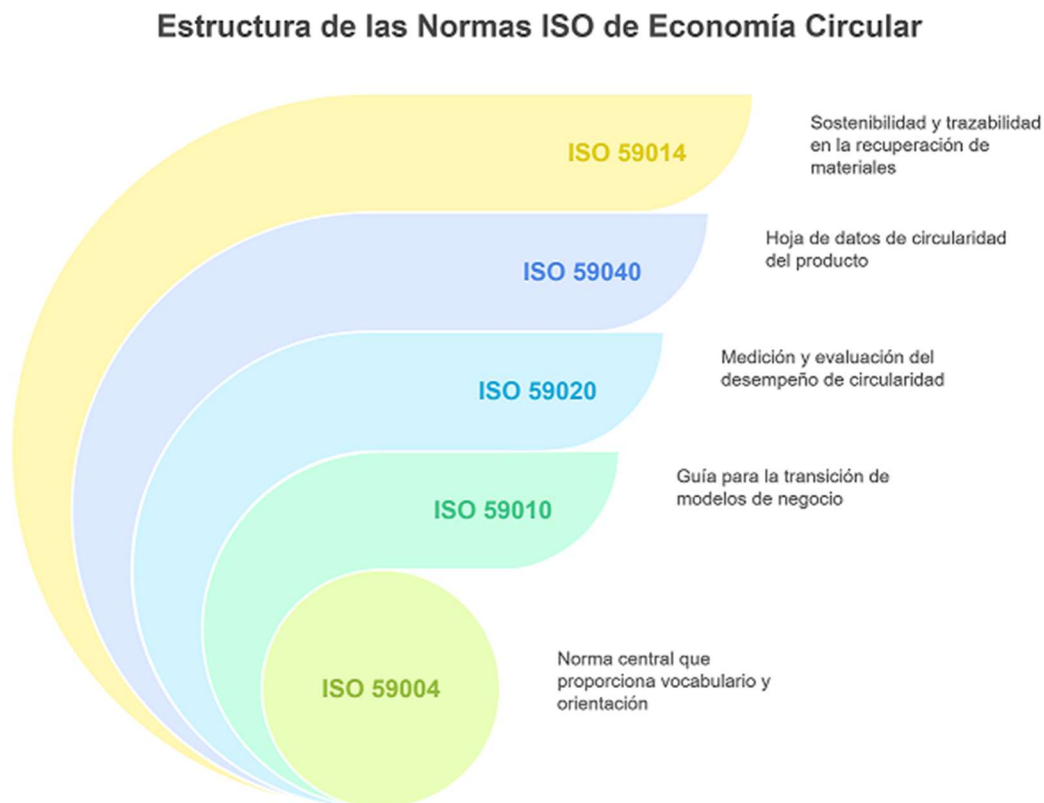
Estructura de las Normas ISO de Economía Circular

ISO 59014

Sostenibilidad y trazabilidad en la recuperación de materiales

ISO 59040

Hoja de datos de circularidad del producto

ISO 59020

Medición y evaluación del desempeño de circularidad

ISO 59010

Guía para la transición de modelos de negocio

ISO 59004

Norma central que proporciona vocabulario y orientación